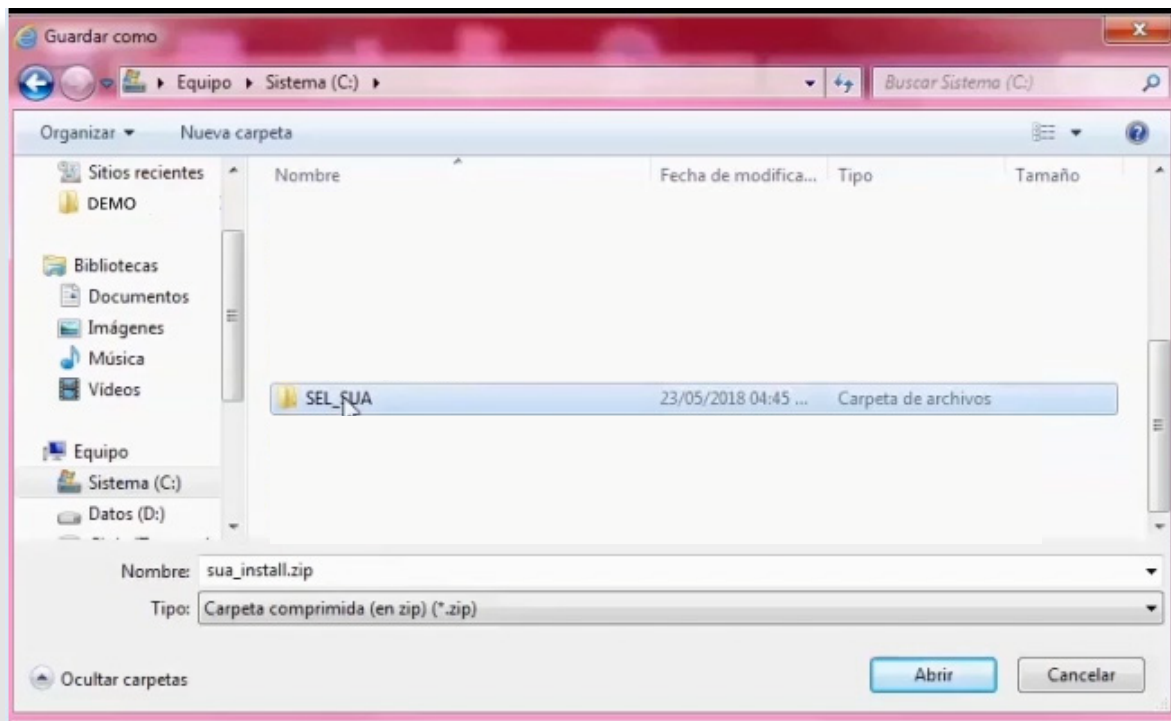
Guardar como

Equipo ▸ Sistema (C:) ▸

Buscar Sistema (C:)

Organizar ▾ Nueva carpeta

Sitios recientes
DEMO

Bibliotecas
Documentos
Imágenes
Música
Vídeos

Equipo
Sistema (C:)
Datos (D:)
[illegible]

| Nombre | Fecha de modifica... | Tipo | Tamaño |
|---|---|---|---|
| SEL_SUA | 23/05/2018 04:45 ... | Carpeta de archivos | |

Nombre: sua_install.zip

Tipo: Carpeta comprimida (en zip) (*.zip)

Ocultar carpetas

Abrir

Cancelar